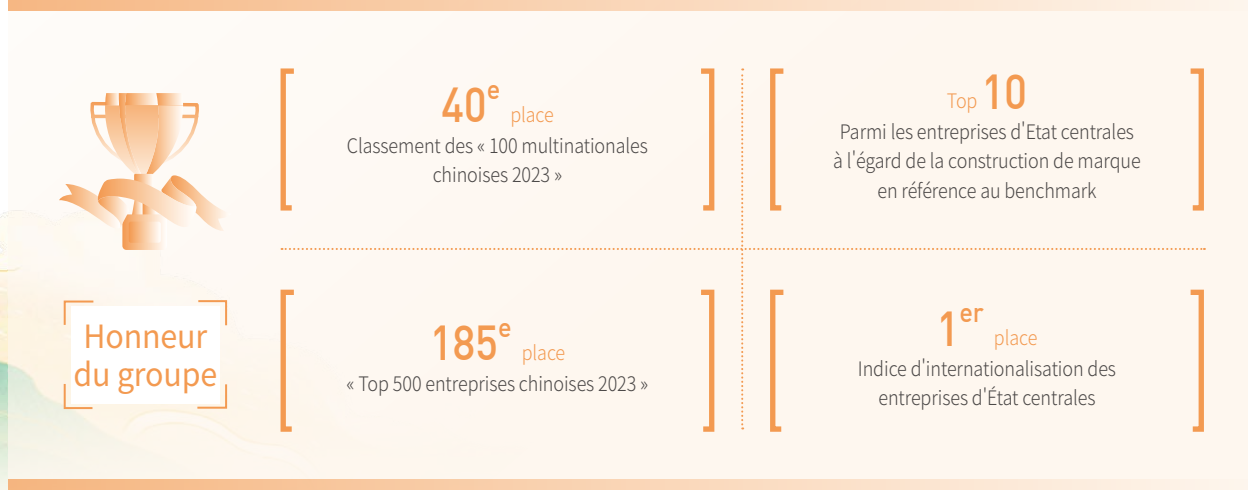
Honneur du groupe

$40^{e}$ place
Classement des « 100 multinationales chinoises 2023 »

Top 10
Parmi les entreprises d'Etat centrales à l'égard de la construction de marque en référence au benchmark

$185^{e}$ place
« Top 500 entreprises chinoises 2023 »

$1^{er}$ place
Indice d'internationalisation des entreprises d'État centrales